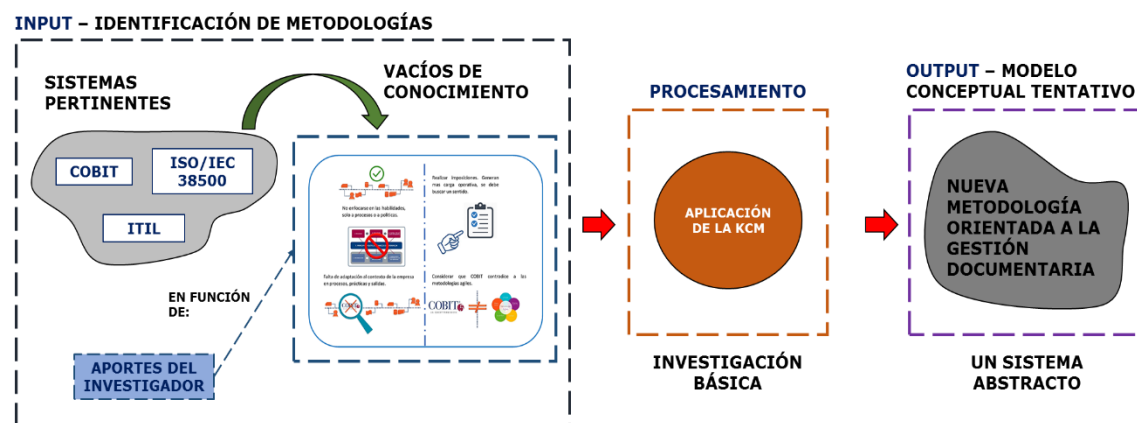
INPUT – IDENTIFICACIÓN DE METODOLOGÍAS

SISTEMAS PERTINENTES

COBIT

ISO/IEC 38500

ITIL

VACÍOS DE CONOCIMIENTO

No enfocarse en las habilidades, solo a procesos o a políticas.

Realizar imposiciones. Generan mas carga operativa, se debe buscar un sentido.

Falta de adaptación al contexto de la empresa en procesos, prácticas y salidas.

Considerar que COBIT contradice a las metodologías agiles.

COBIT

EN FUNCIÓN DE:

APORTES DEL INVESTIGADOR

PROCESAMIENTO

APLICACIÓN DE LA KCM

INVESTIGACIÓN BÁSICA

OUTPUT – MODELO CONCEPTUAL TENTATIVO

NUEVA METODOLOGÍA ORIENTADA A LA GESTIÓN DOCUMENTARIA

UN SISTEMA ABSTRACTO